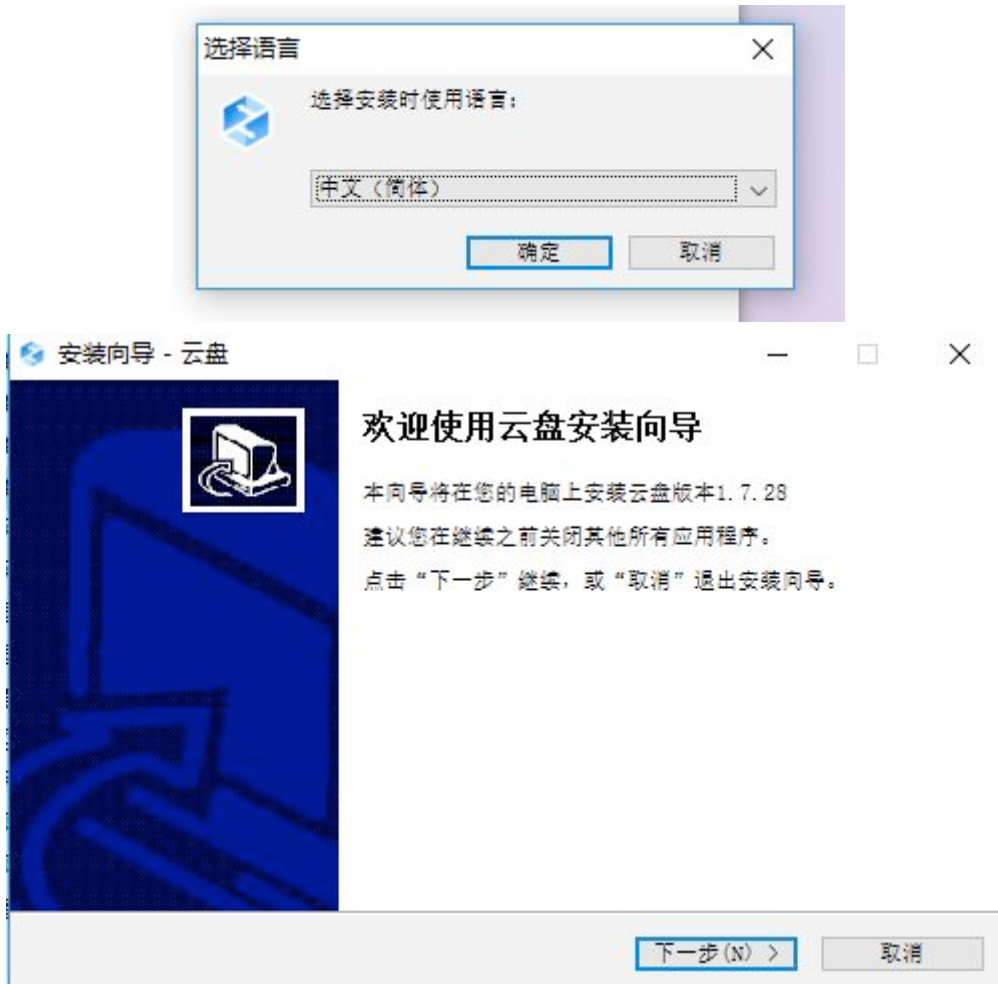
选择语言

选择安装时使用语言：

中文（简体）

确定 取消

安装向导 - 云盘

欢迎使用云盘安装向导

本向导将在您的电脑上安装云盘版本1.7.28

建议您在继续之前关闭其他所有应用程序。

点击“下一步”继续，或“取消”退出安装向导。

下一步(N) > 取消